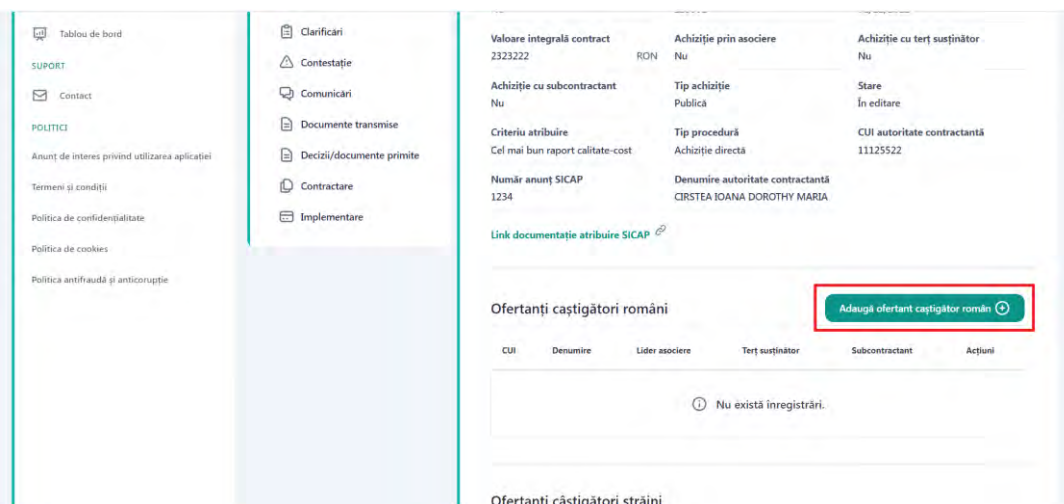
Tablou de bord
SUPORT
Contact
POLITICI
Anunț de interes privind utilizarea aplicației
Termeni și condiții
Politica de confidențialitate
Politica de cookies
Politica antifraudă și anticorupție

Clarificări
Contestație
Comunicări
Documente transmise
Decizii/documente primite
Contractare
Implementare

Valoare integrală contract
2323222 RON

Achiziție prin asociere
Nu

Achiziție cu terț susținător
Nu

Achiziție cu subcontractant
Nu

Tip achiziție
Publică

Stare
În editare

Criteriu atribuire
Cel mai bun raport calitate-cost

Tip procedură
Achiziție directă

CUI autoritate contractantă
11125522

Număr anunț SICAP
1234

Denumire autoritate contractantă
CIRSTEA IOANA DOROTHY MARIA

Link documentație atribuire SICAP

Ofertanți câștigători români

Adaugă ofertant câștigător român

| CUI | Denumire | Lider asociere | Terț susținător | Subcontractant | Acțiuni |
|---|---|---|---|---|---|

Nu există înregistrări.

Ofertanți câștigători străini